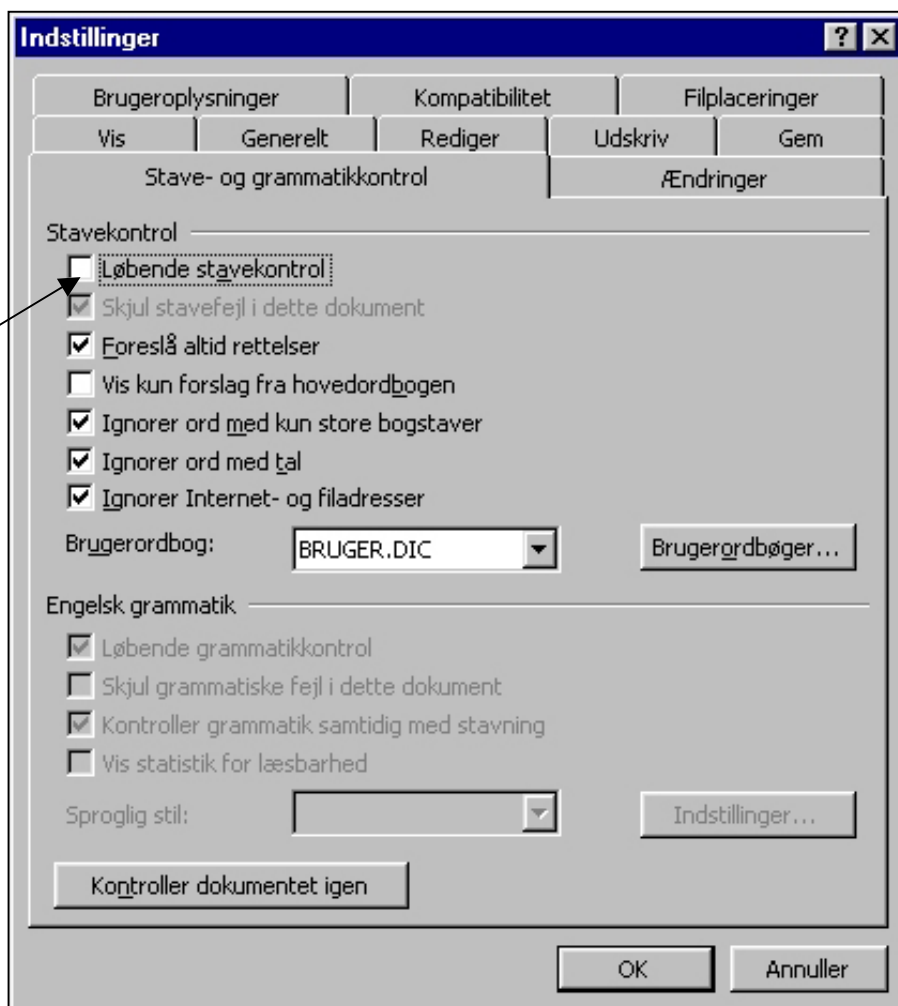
Indstillinger

?

Brugeroplysninger | Kompatibilitet | Filplaceringer

Vis | Generelt | Rediger | Udskriv | Gem

Stave- og grammatikkontrol | Ændringer

Stavekontrol

Løbende stavekontrol

Skjul stavefejl i dette dokument

Foreslå altid rettelser

Vis kun forslag fra hovedordbogen

Ignorer ord med kun store bogstaver

Ignorer ord med tal

Ignorer Internet- og filadresser

Brugerordbog: BRUGER.DIC

Brugerordbøger...

Engelsk grammatik

Løbende grammatikkontrol

Skjul grammatiske fejl i dette dokument

Kontroller grammatik samtidig med stavning

Vis statistik for læsbarhed

Sproglig stil:

Indstillinger...

Kontroller dokumentet igen

OK

Annuller